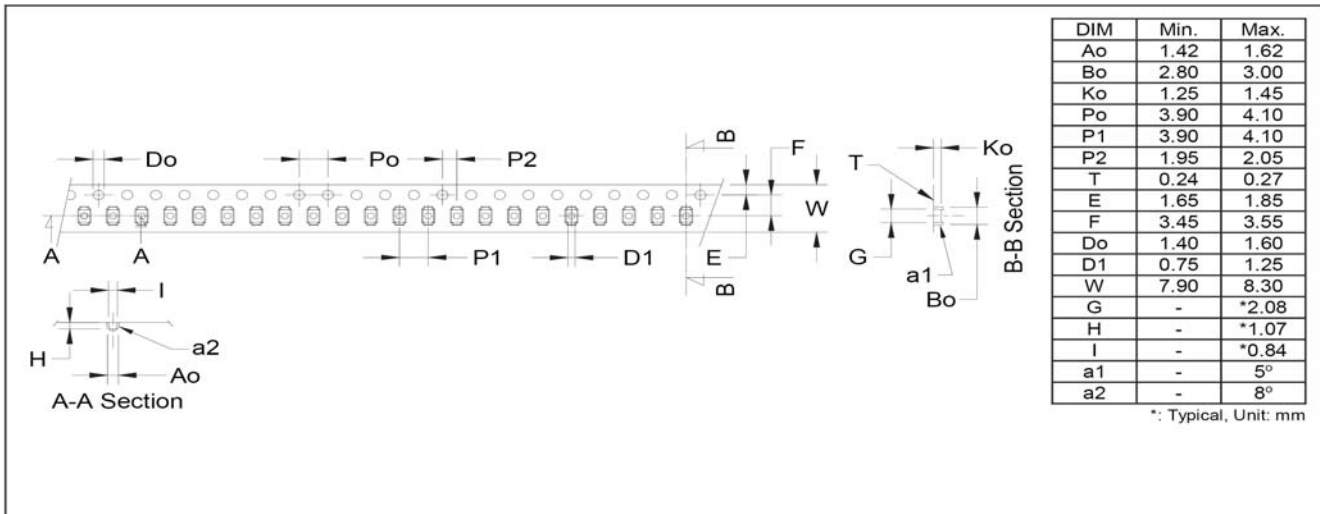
Do

Po

P2

B

F

Ko

T

W

B-B Section

A

A

P1

D1

E

G

a1

Bo

B

I

H

a2

Ao

A-A Section

| DIM | Min. | Max. |
|---|---|---|
| Ao | 1.42 | 1.62 |
| Bo | 2.80 | 3.00 |
| Ko | 1.25 | 1.45 |
| Po | 3.90 | 4.10 |
| P1 | 3.90 | 4.10 |
| P2 | 1.95 | 2.05 |
| T | 0.24 | 0.27 |
| E | 1.65 | 1.85 |
| F | 3.45 | 3.55 |
| Do | 1.40 | 1.60 |
| D1 | 0.75 | 1.25 |
| W | 7.90 | 8.30 |
| G | - | *2.08 |
| H | - | *1.07 |
| I | - | *0.84 |
| a1 | - | 5° |
| a2 | - | 8° |

*: Typical, Unit: mm